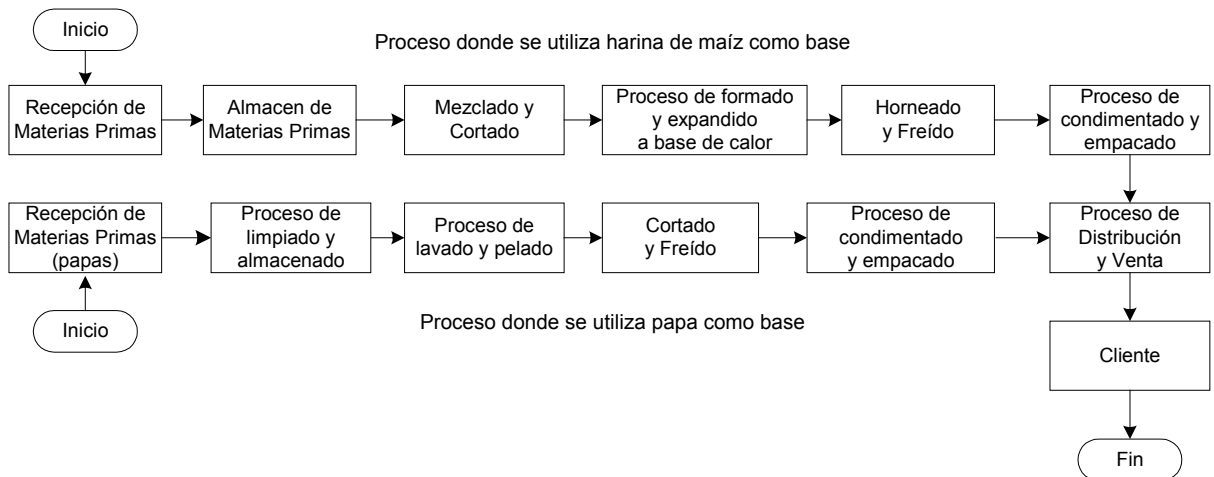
Inicio

Proceso donde se utiliza harina de maíz como base

Recepción de Materias Primas

Almacen de Materias Primas

Mezclado y Cortado

Proceso de formado y expandido a base de calor

Horneado y Freído

Proceso de condimentado y empacado

Recepción de Materias Primas (papas)

Proceso de limpiado y almacenado

Proceso de lavado y pelado

Cortado y Freído

Proceso de condimentado y empacado

Proceso de Distribución y Venta

Inicio

Proceso donde se utiliza papa como base

Cliente

Fin